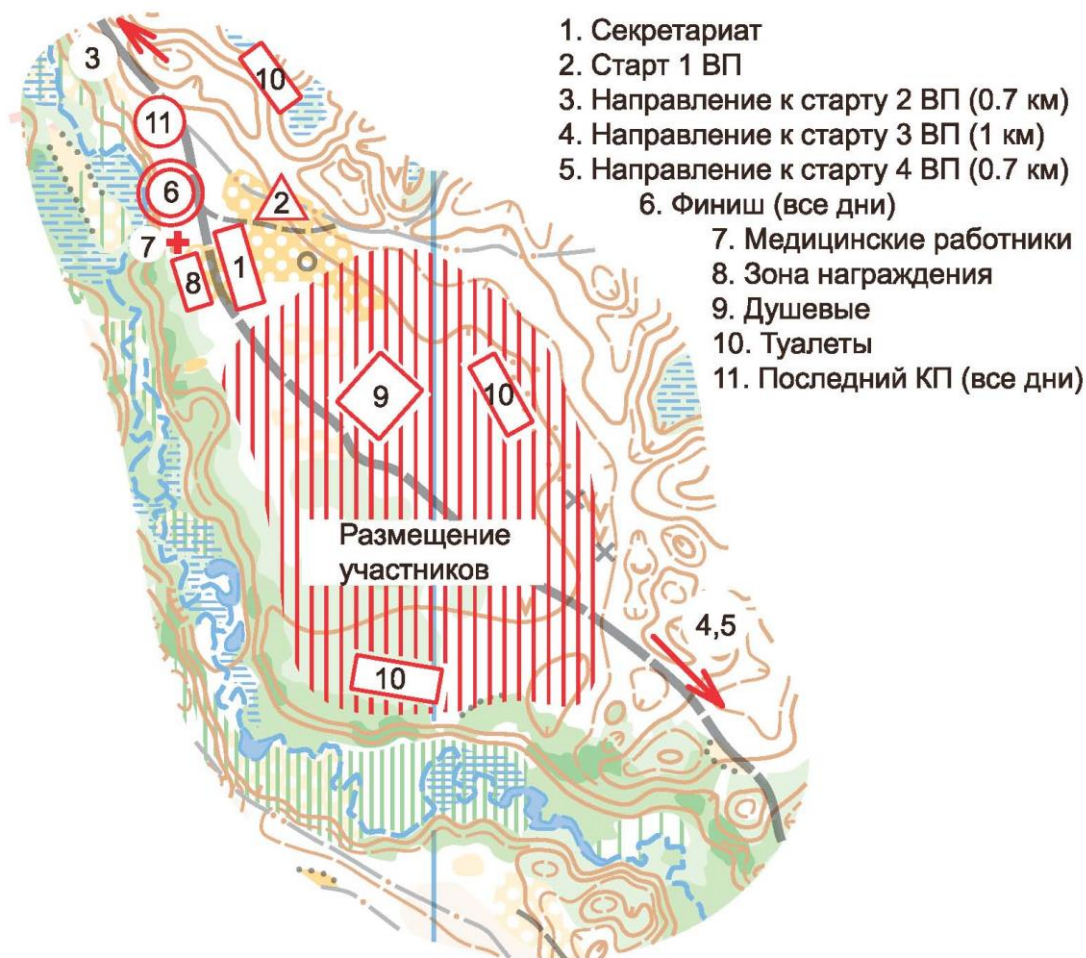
1. Секретариат
2. Старт 1 ВП
3. Направление к старту 2 ВП (0.7 км)
4. Направление к старту 3 ВП (1 км)
5. Направление к старту 4 ВП (0.7 км)
6. Финиш (все дни)
7. Медицинские работники
8. Зона награждения
9. Душевые
10. Туалеты
11. Последний КП (все дни)

3
10
11
6
2
7
8
1
9
10
Размещение участников
4,5
10